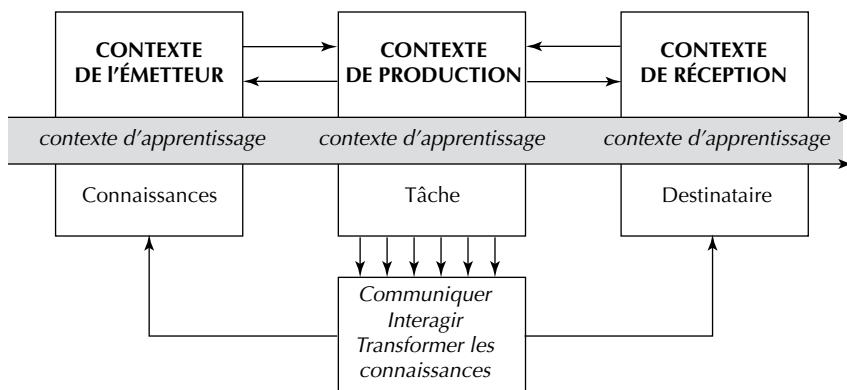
CONTEXTE DE L'ÉMETTEUR

CONTEXTE DE PRODUCTION

CONTEXTE DE RÉCEPTION

contexte d'apprentissage

contexte d'apprentissage

contexte d'apprentissage

Connaissances

Tâche

Destinataire

Communiquer
Interagir
Transformer les connaissances